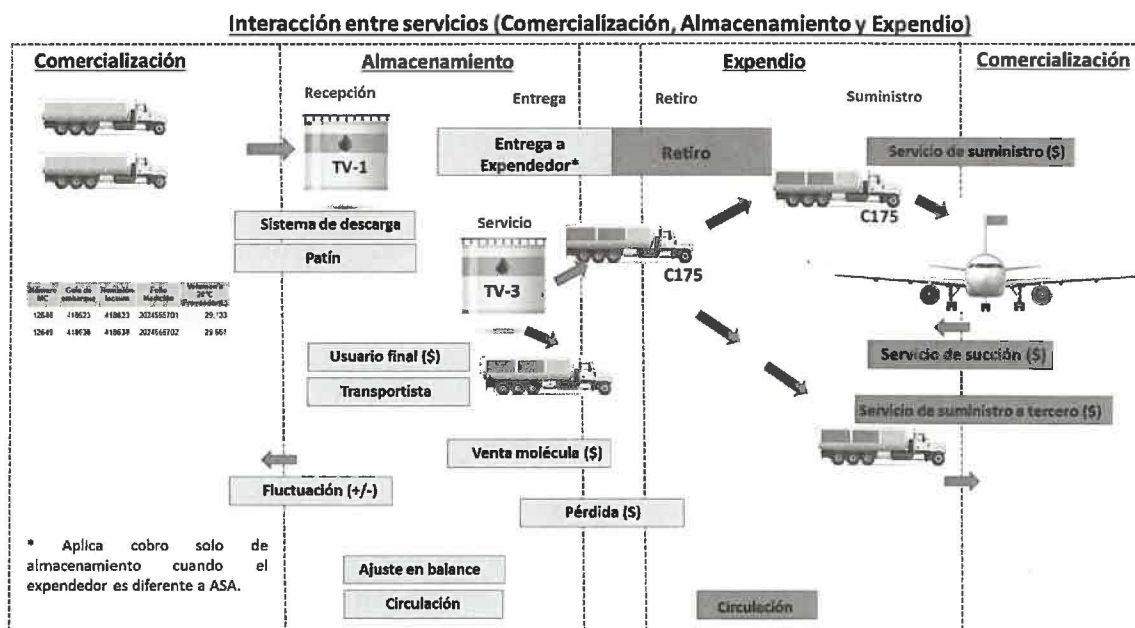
Interacción entre servicios (Comercialización, Almacenamiento y Expendio)

Comercialización

Almacenamiento

Expendio

Comercialización

Recepción

Entrega

Retiro

Suministro

TV-1

Entrega a Expendedor*

Retiro

Servicio de suministro ($)

C175

Sistema de descarga

Patín

Servicio

TV-3

C175

| Número MC | Guía de embarque | Remisión lacomm | Folio Medición | Volumen a 20°C (Proveedor)(L) |
|---|---|---|---|---|
| 12648 | 418623 | 418623 | 2024565701 | 29,'33 |
| 12649 | 418638 | 418638 | 2024566702 | 29 561 |

Usuario final ($)

Transportista

Servicio de succión ($)

Servicio de suministro a tercero ($)

Venta molécula ($)

Fluctuación (+/-)

Pérdida ($)

* Aplica cobro solo de almacenamiento cuando el expendedor es diferente a ASA.

Ajuste en balance

Circulación

Circulación